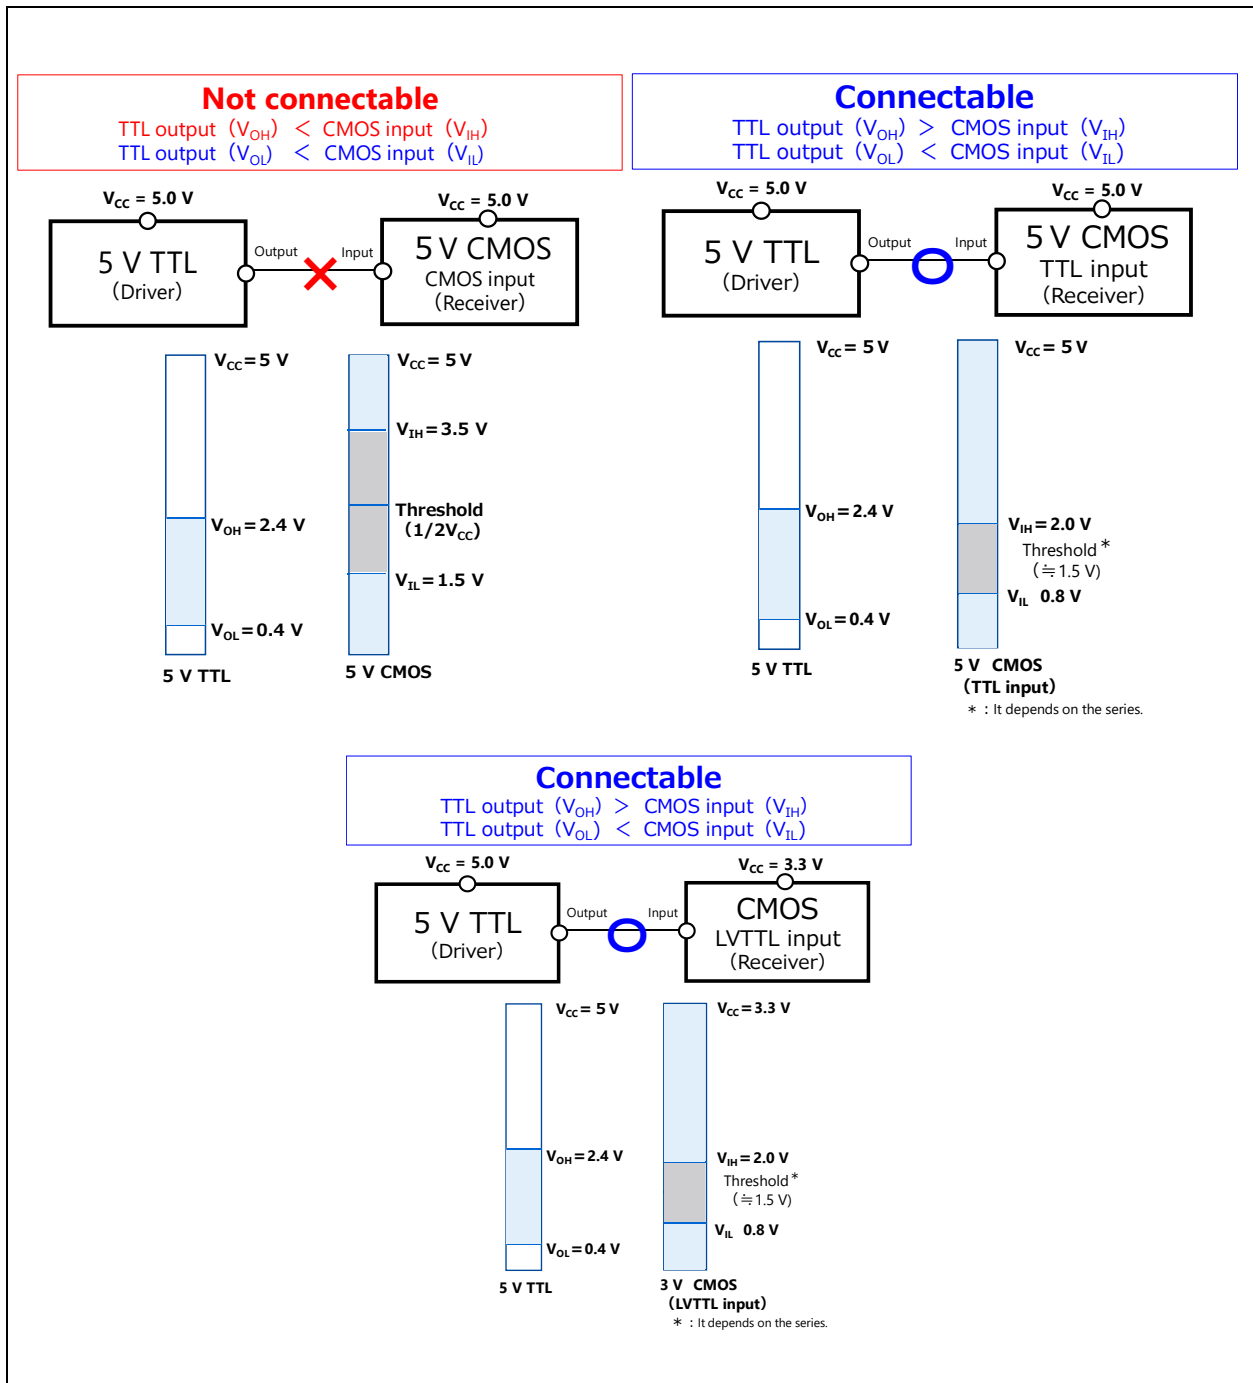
Not connectable
TTL output ($V_{OH}$) < CMOS input ($V_{IH}$)
TTL output ($V_{OL}$) < CMOS input ($V_{IL}$)

$V_{CC}$ = 5.0 V
5 V TTL
(Driver)
Output
Input
$V_{CC}$ = 5.0 V
5 V CMOS
CMOS input
(Receiver)

$V_{CC}$=5 V
$V_{OH}$=2.4 V
$V_{OL}$=0.4 V
5 V TTL

$V_{CC}$= 5 V
$V_{IH}$=3.5 V
Threshold
(1/2$V_{CC}$)
$V_{IL}$=1.5 V
5 V CMOS

Connectable
TTL output ($V_{OH}$) > CMOS input ($V_{IH}$)
TTL output ($V_{OL}$) < CMOS input ($V_{IL}$)

$V_{CC}$ = 5.0 V
5 V TTL
(Driver)
Output
Input
$V_{CC}$ = 5.0 V
5 V CMOS
TTL input
(Receiver)

$V_{CC}$= 5 V
$V_{OH}$=2.4 V
$V_{OL}$=0.4 V
5 V TTL

$V_{CC}$= 5 V
$V_{IH}$=2.0 V
Threshold*
(≒1.5 V)
$V_{IL}$ 0.8 V
5 V CMOS
(TTL input)
*: It depends on the series.

Connectable
TTL output ($V_{OH}$) > CMOS input ($V_{IH}$)
TTL output ($V_{OL}$) < CMOS input ($V_{IL}$)

$V_{CC}$ = 5.0 V
5 V TTL
(Driver)
Output
Input
$V_{CC}$ = 3.3 V
CMOS
LVTTL input
(Receiver)

$V_{CC}$= 5 V
$V_{OH}$=2.4 V
$V_{OL}$=0.4 V
5 V TTL

$V_{CC}$=3.3 V
$V_{IH}$=2.0 V
Threshold*
(≒1.5 V)
$V_{IL}$ 0.8 V
3 V CMOS
(LVTTL input)
*: It depends on the series.